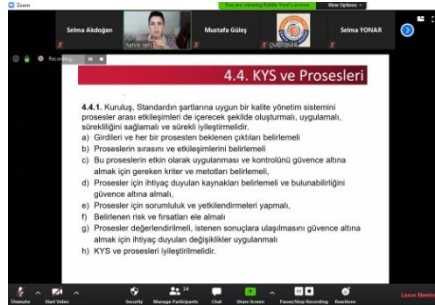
Zoom

You are viewing Rabia Yeni's screen

View Options

Selma Akdoğan

Rabia Yeni

Mustafa Güleç

Çiçek

Selma YONAR

Recording...

4.4. KYS ve Prosesleri

4.4.1. Kuruluş, Standardın şartlarına uygun bir kalite yönetim sistemini prosesler arası etkileşimleri de içerecek şekilde oluşturmalı, uygulamalı, sürekliliğini sağlamalı ve sürekli iyileştirmelidir.
a) Girdileri ve her bir prosesten beklenen çıktıları belirlemeli
b) Proseslerin sırasını ve etkileşimlerini belirlemeli
c) Bu proseslerin etkin olarak uygulanması ve kontrolünü güvence altına almak için gereken kriter ve metotları belirlemeli,
d) Prosesler için ihtiyaç duyulan kaynakları belirlemeli ve bulunabilirliğini güvence altına almalı,
e) Prosesler için sorumluluk ve yetkilendirmeleri yapmalı,
f) Belirlenen risk ve fırsatları ele almalı
g) Prosesleri değerlendirilmeli, istenen sonuçlara ulaşılmasını güvence altına almak için ihtiyaç duyulan değişiklikler uygulanmalı
h) KYS ve prosesleri iyileştirilmelidir.

Unmute

Start Video

Security

Manage Participants

34

Chat

Share Screen

Pause/Stop Recording

Reactions

Leave Meeting